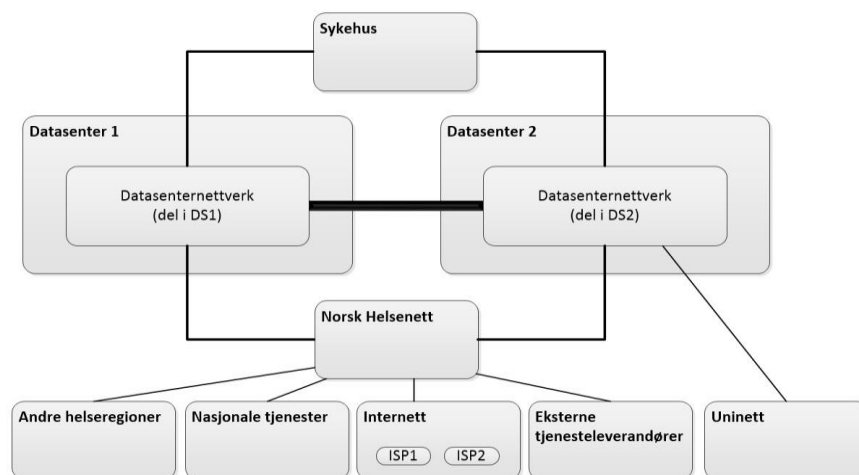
Sykehus

Datasenter 1

Datasenternettverk (del i DS1)

Datasenter 2

Datasenternettverk (del i DS2)

Norsk Helsenett

Andre helseregioner

Nasjonale tjenester

Internett

ISP1

ISP2

Eksterne tjenesteleverandører

Uninett